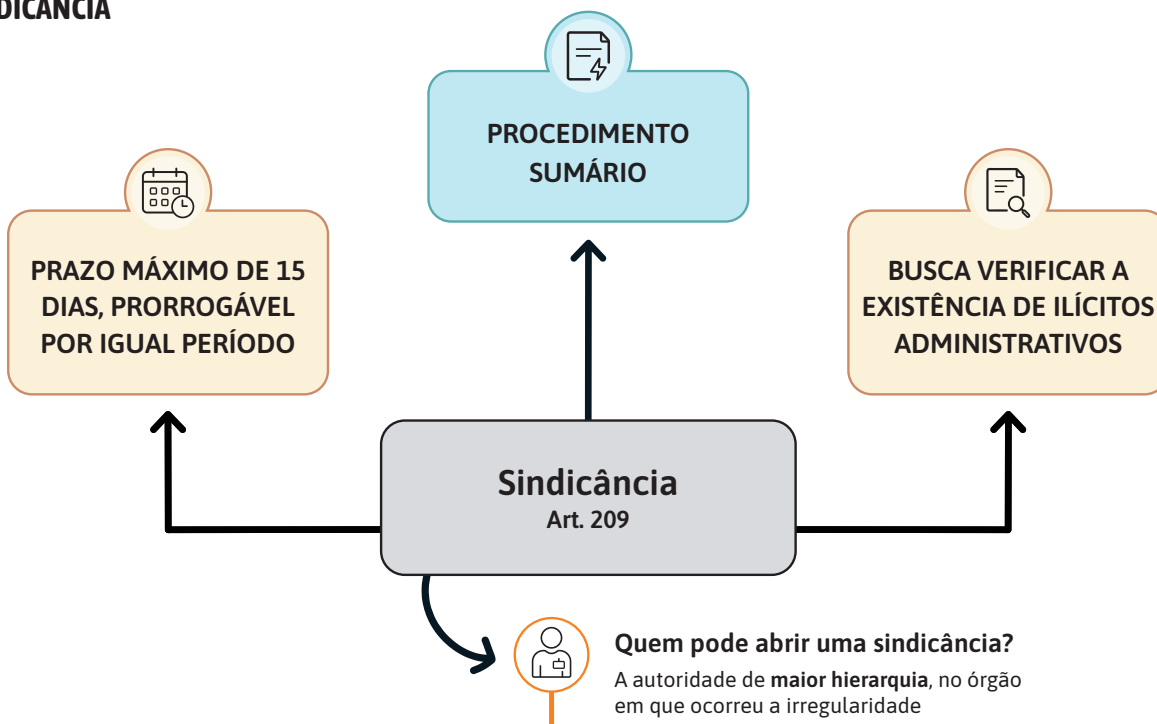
DICÂNCIA

PROCEDIMENTO SUMÁRIO

PRAZO MÁXIMO DE 15 DIAS, PRORROGÁVEL POR IGUAL PERÍODO

BUSCA VERIFICAR A EXISTÊNCIA DE ILÍCITOS ADMINISTRATIVOS

Sindicância
Art. 209

Quem pode abrir uma sindicância?

A autoridade de maior hierarquia, no órgão em que ocorreu a irregularidade